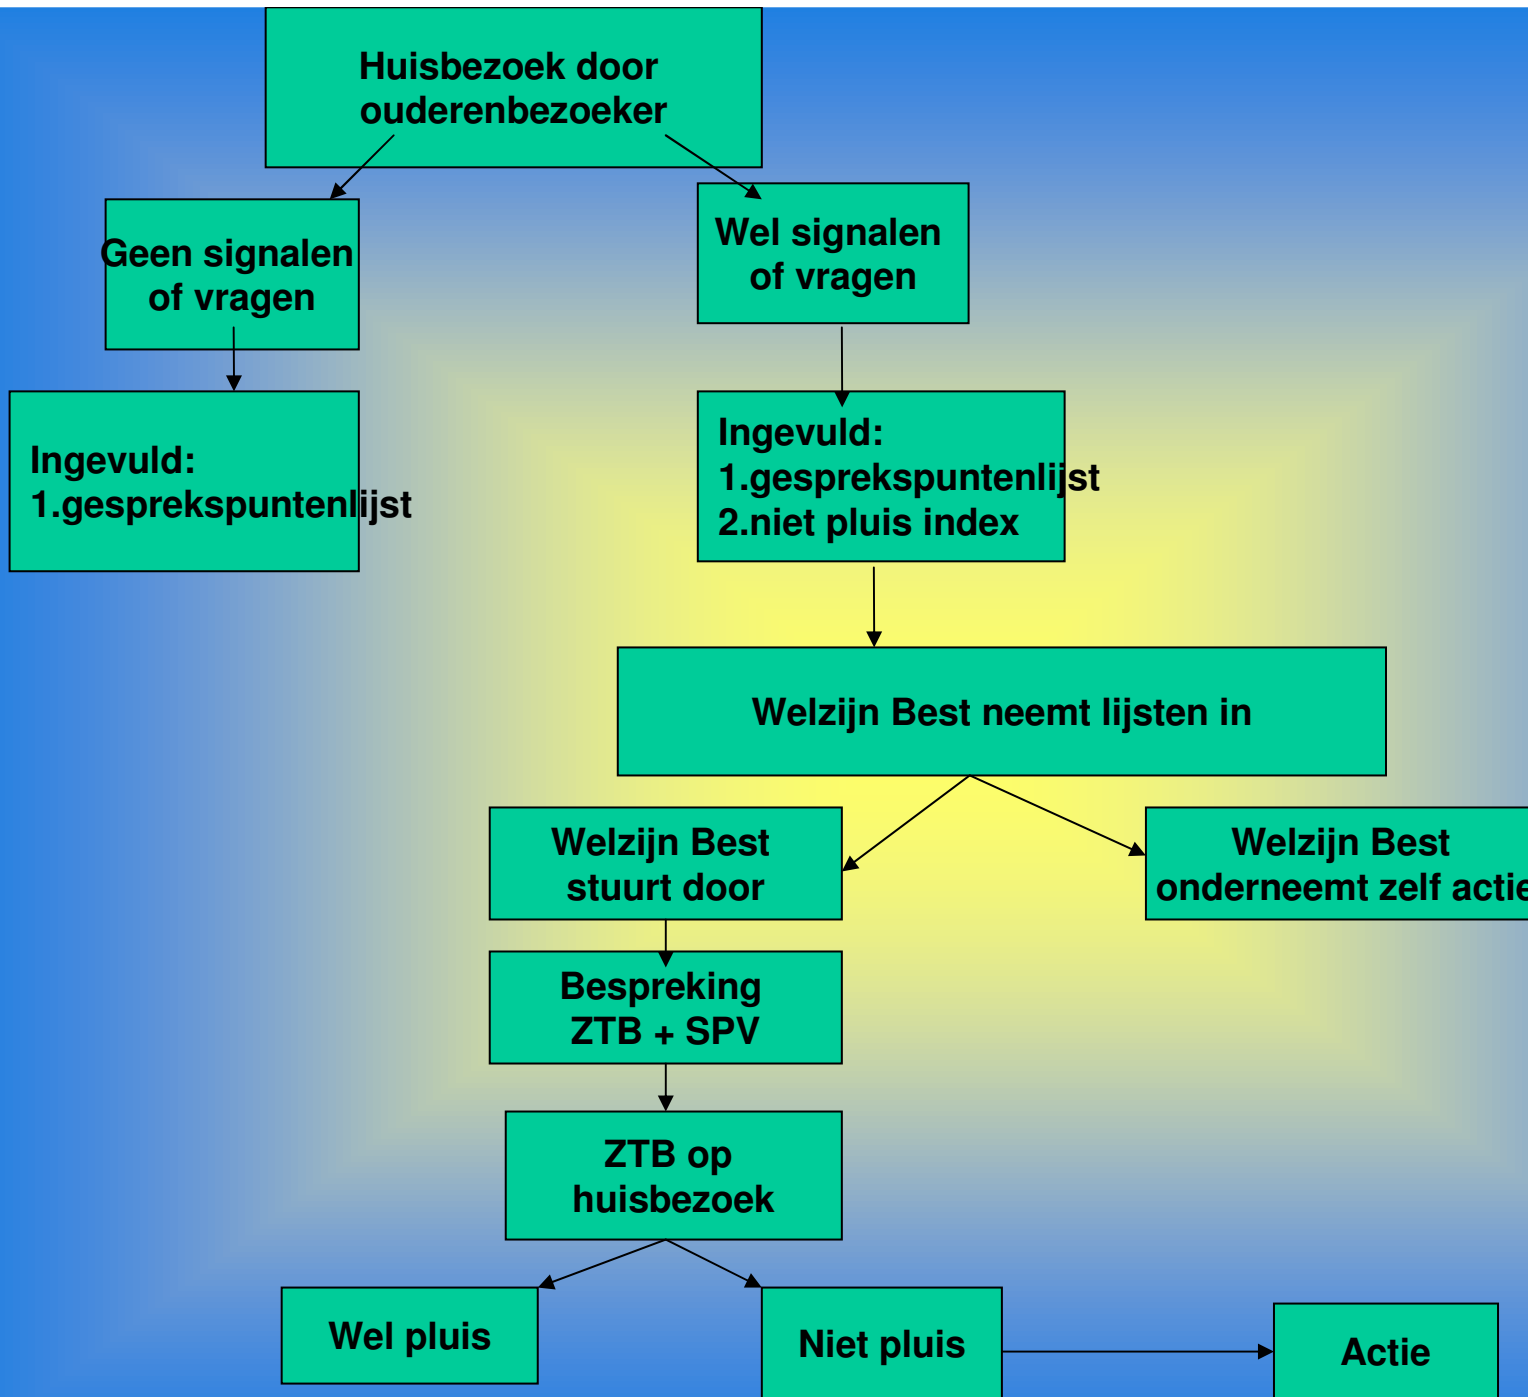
Huisbezoek door ouderenbezoeker

Geen signalen of vragen

Wel signalen of vragen

Ingevuld:
1.gesprekspuntenlijst

Ingevuld:
1.gesprekspuntenlijst
2.niet pluis index

Welzijn Best neemt lijsten in

Welzijn Best stuurt door

Welzijn Best onderneemt zelf actie

Bespreking ZTB + SPV

ZTB op huisbezoek

Wel pluis

Niet pluis

Actie